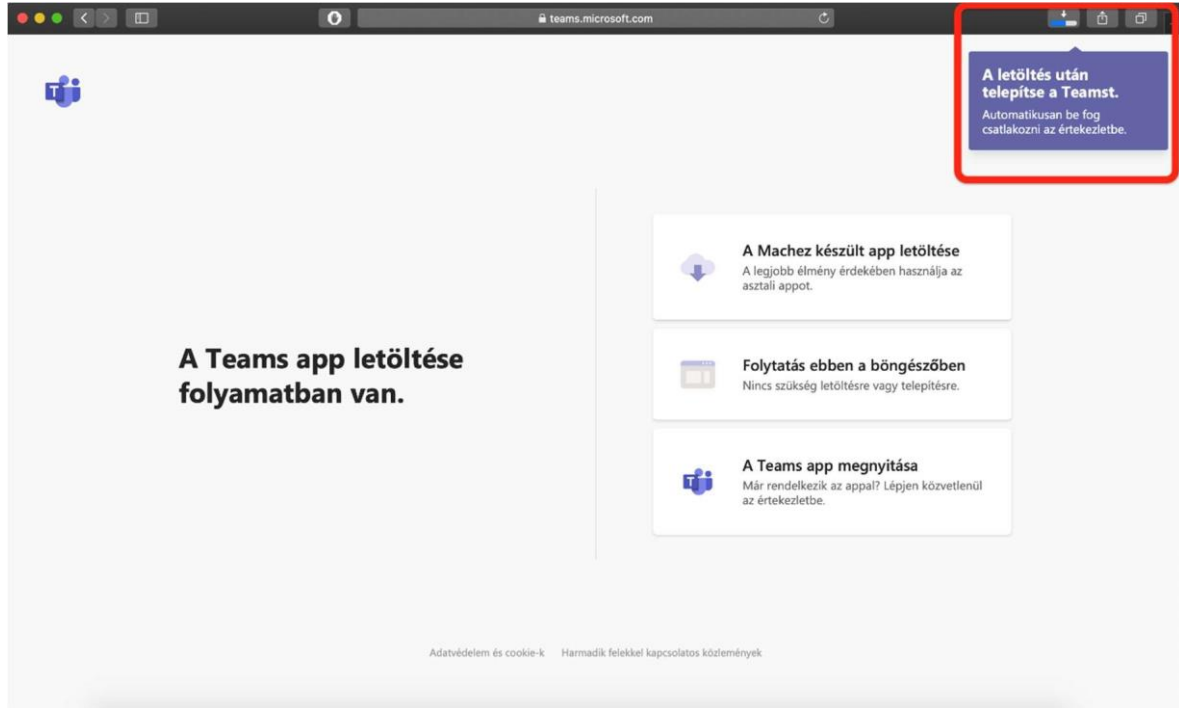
teams.microsoft.com

A letöltés után telepítse a Teamst.
Automatikusan be fog csatlakozni az értekezletbe.

A Teams app letöltése folyamatban van.

A Machez készült app letöltése
A legjobb élmény érdekében használja az asztali appot.

Folytatás ebben a böngészőben
Nincs szükség letöltésre vagy telepítésre.

A Teams app megnyitása
Már rendelkezik az appal? Lépjen közvetlenül az értekezletbe.

Adatvédelem és cookie-k   Harmadik felekkel kapcsolatos közlemények